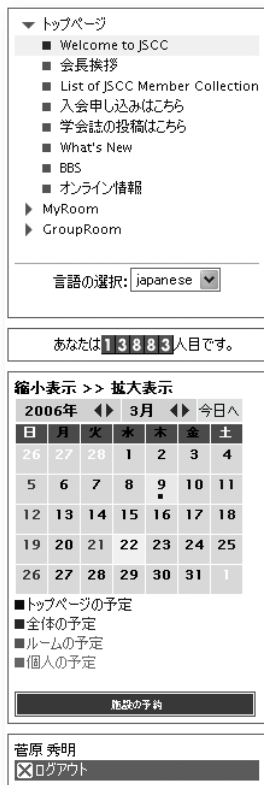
▼ トップページ
■ Welcome to JSCC
■ 会長挨拶
■ List of JSCC Member Collection
■ 入会申し込みはこちら
■ 学会誌の投稿はこちら
■ What's New
■ BBS
■ オンライン情報
▶ MyRoom
▶ GroupRoom

言語の選択: japanese

あなたは13883人目です。

縮小表示 >> 拡大表示

2006年 ◀▶ 3月 ◀▶ 今日へ

| 日 | 月 | 火 | 水 | 木 | 金 | 土 |
|---|---|---|---|---|---|---|
| 26 | 27 | 28 | 1 | 2 | 3 | 4 |
| 5 | 6 | 7 | 8 | 9 | 10 | 11 |
| 12 | 13 | 14 | 15 | 16 | 17 | 18 |
| 19 | 20 | 21 | 22 | 23 | 24 | 25 |
| 26 | 27 | 28 | 29 | 30 | 31 | 1 |

■トップページの予定
■全体の予定
■ルームの予定
■個人の予定

施設の予約

菅原 秀明
ログアウト